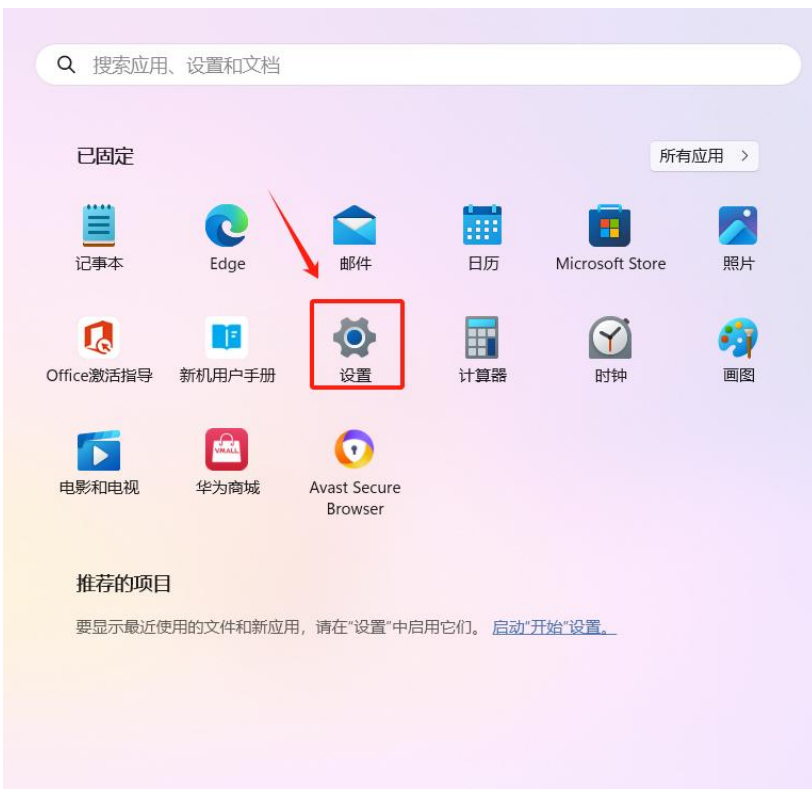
搜索应用、设置和文档

已固定

所有应用 >

记事本

Edge

邮件

日历

Microsoft Store

照片

Office激活指导

新机用户手册

设置

计算器

时钟

画图

电影和电视

华为商城

Avast Secure Browser

推荐的项目

要显示最近使用的文件和新应用，请在"设置"中启用它们。 启动"开始"设置。